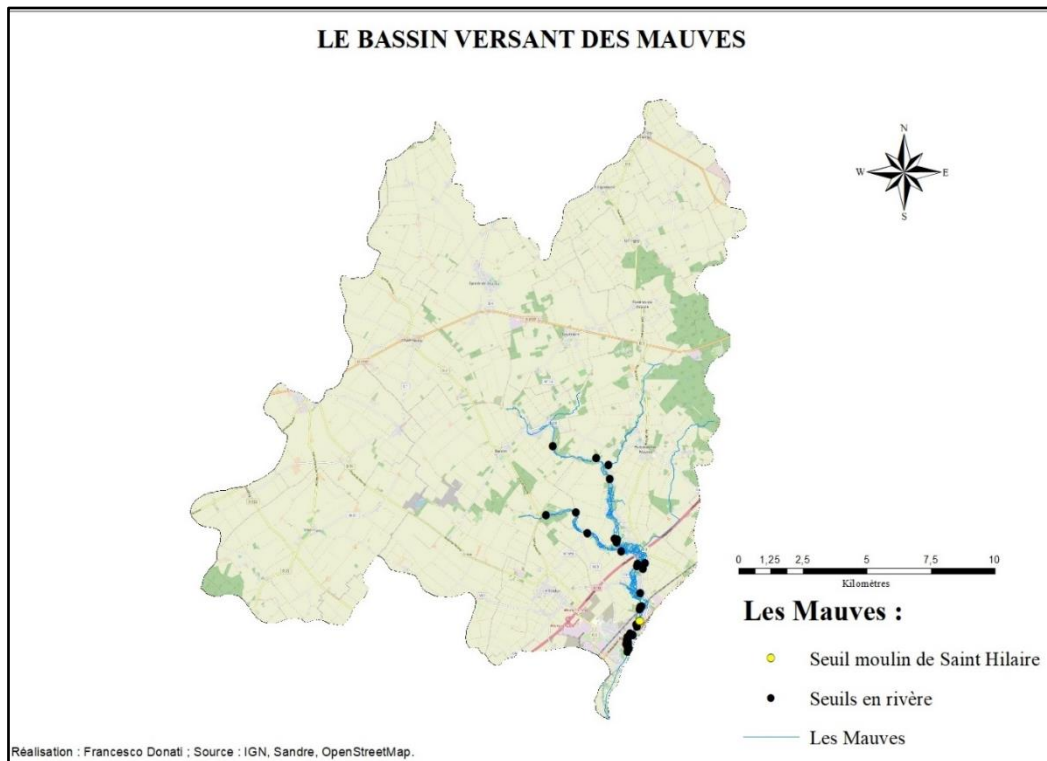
LE BASSIN VERSANT DES MAUVES

N
W
E
S

0 1,25 2,5 5 7,5 10
Kilomètres

Les Mauves :

Seuil moulin de Saint Hilaire

Seuils en rivère

Les Mauves

Réalisation : Francesco Donati ; Source : IGN, Sandre, OpenStreetMap.